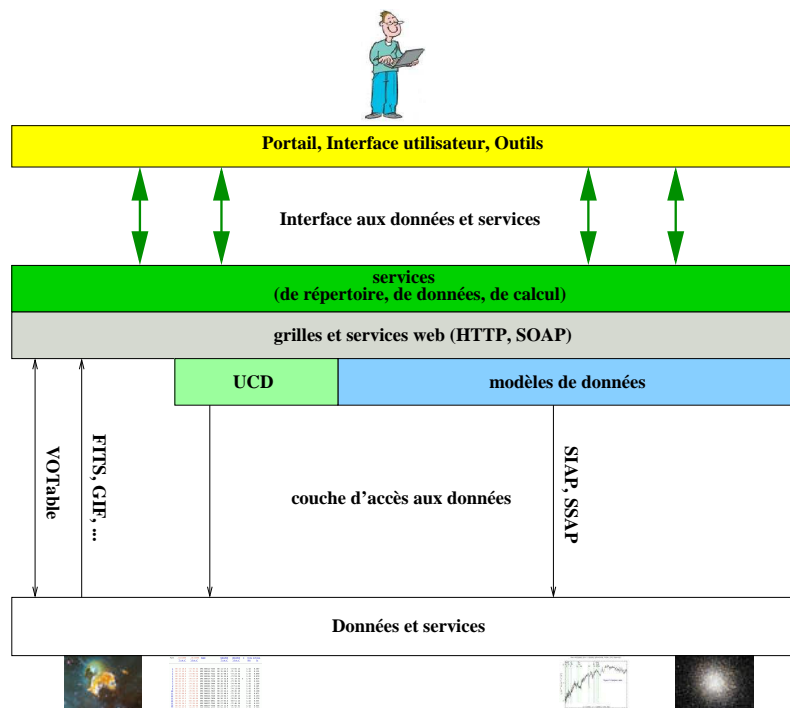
Portail, Interface utilisateur, Outils

Interface aux données et services

services
(de répertoire, de données, de calcul)

grilles et services web (HTTP, SOAP)

UCD

modèles de données

VOTable

FITS, GIF, ...

couche d'accès aux données

SIAP, SSAP

Données et services